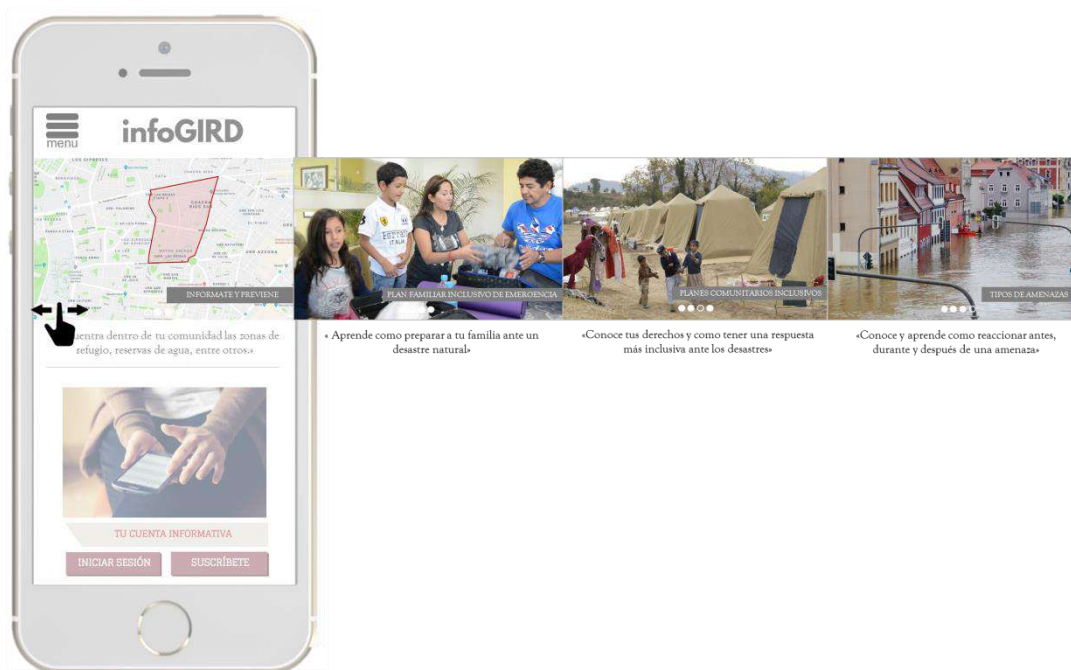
menu

infoGIRD

INFORMATE Y PREVIENE

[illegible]entra dentro de tu comunidad las zonas de refugio, reservas de agua, entre otros.»

PLAN FAMILIAR INCLUSIVO DE EMERGENCIA

« Aprende como preparar a tu familia ante un desastre natural»

PLANES COMUNITARIOS INCLUSIVOS

«Conoce tus derechos y como tener una respuesta más inclusiva ante los desastres»

TIPOS DE AMENAZAS

«Conoce y aprende como reaccionar antes, durante y después de una amenaza»

TU CUENTA INFORMATIVA

INICIAR SESIÓN

SUSCRÍBETE